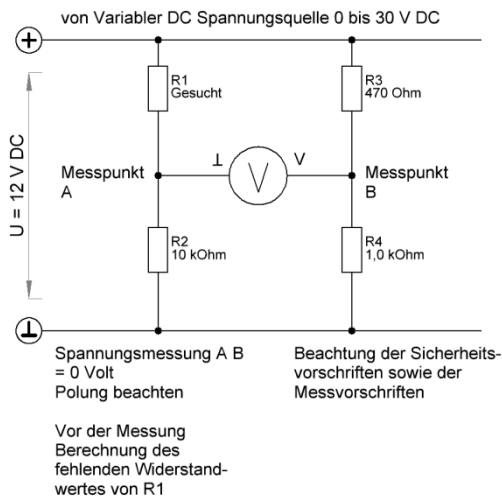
von Variabler DC Spannungsquelle 0 bis 30 V DC

+

U = 12 V DC

R1
Gesucht

R3
470 Ohm

Messpunkt
A

⊥

V

V

Messpunkt
B

R2
10 kOhm

R4
1,0 kOhm

⊥

Spannungsmessung A B
= 0 Volt
Polung beachten

Beachtung der Sicherheitsvorschriften sowie der Messvorschriften

Vor der Messung
Berechnung des
fehlenden Widerstandwertes von R1